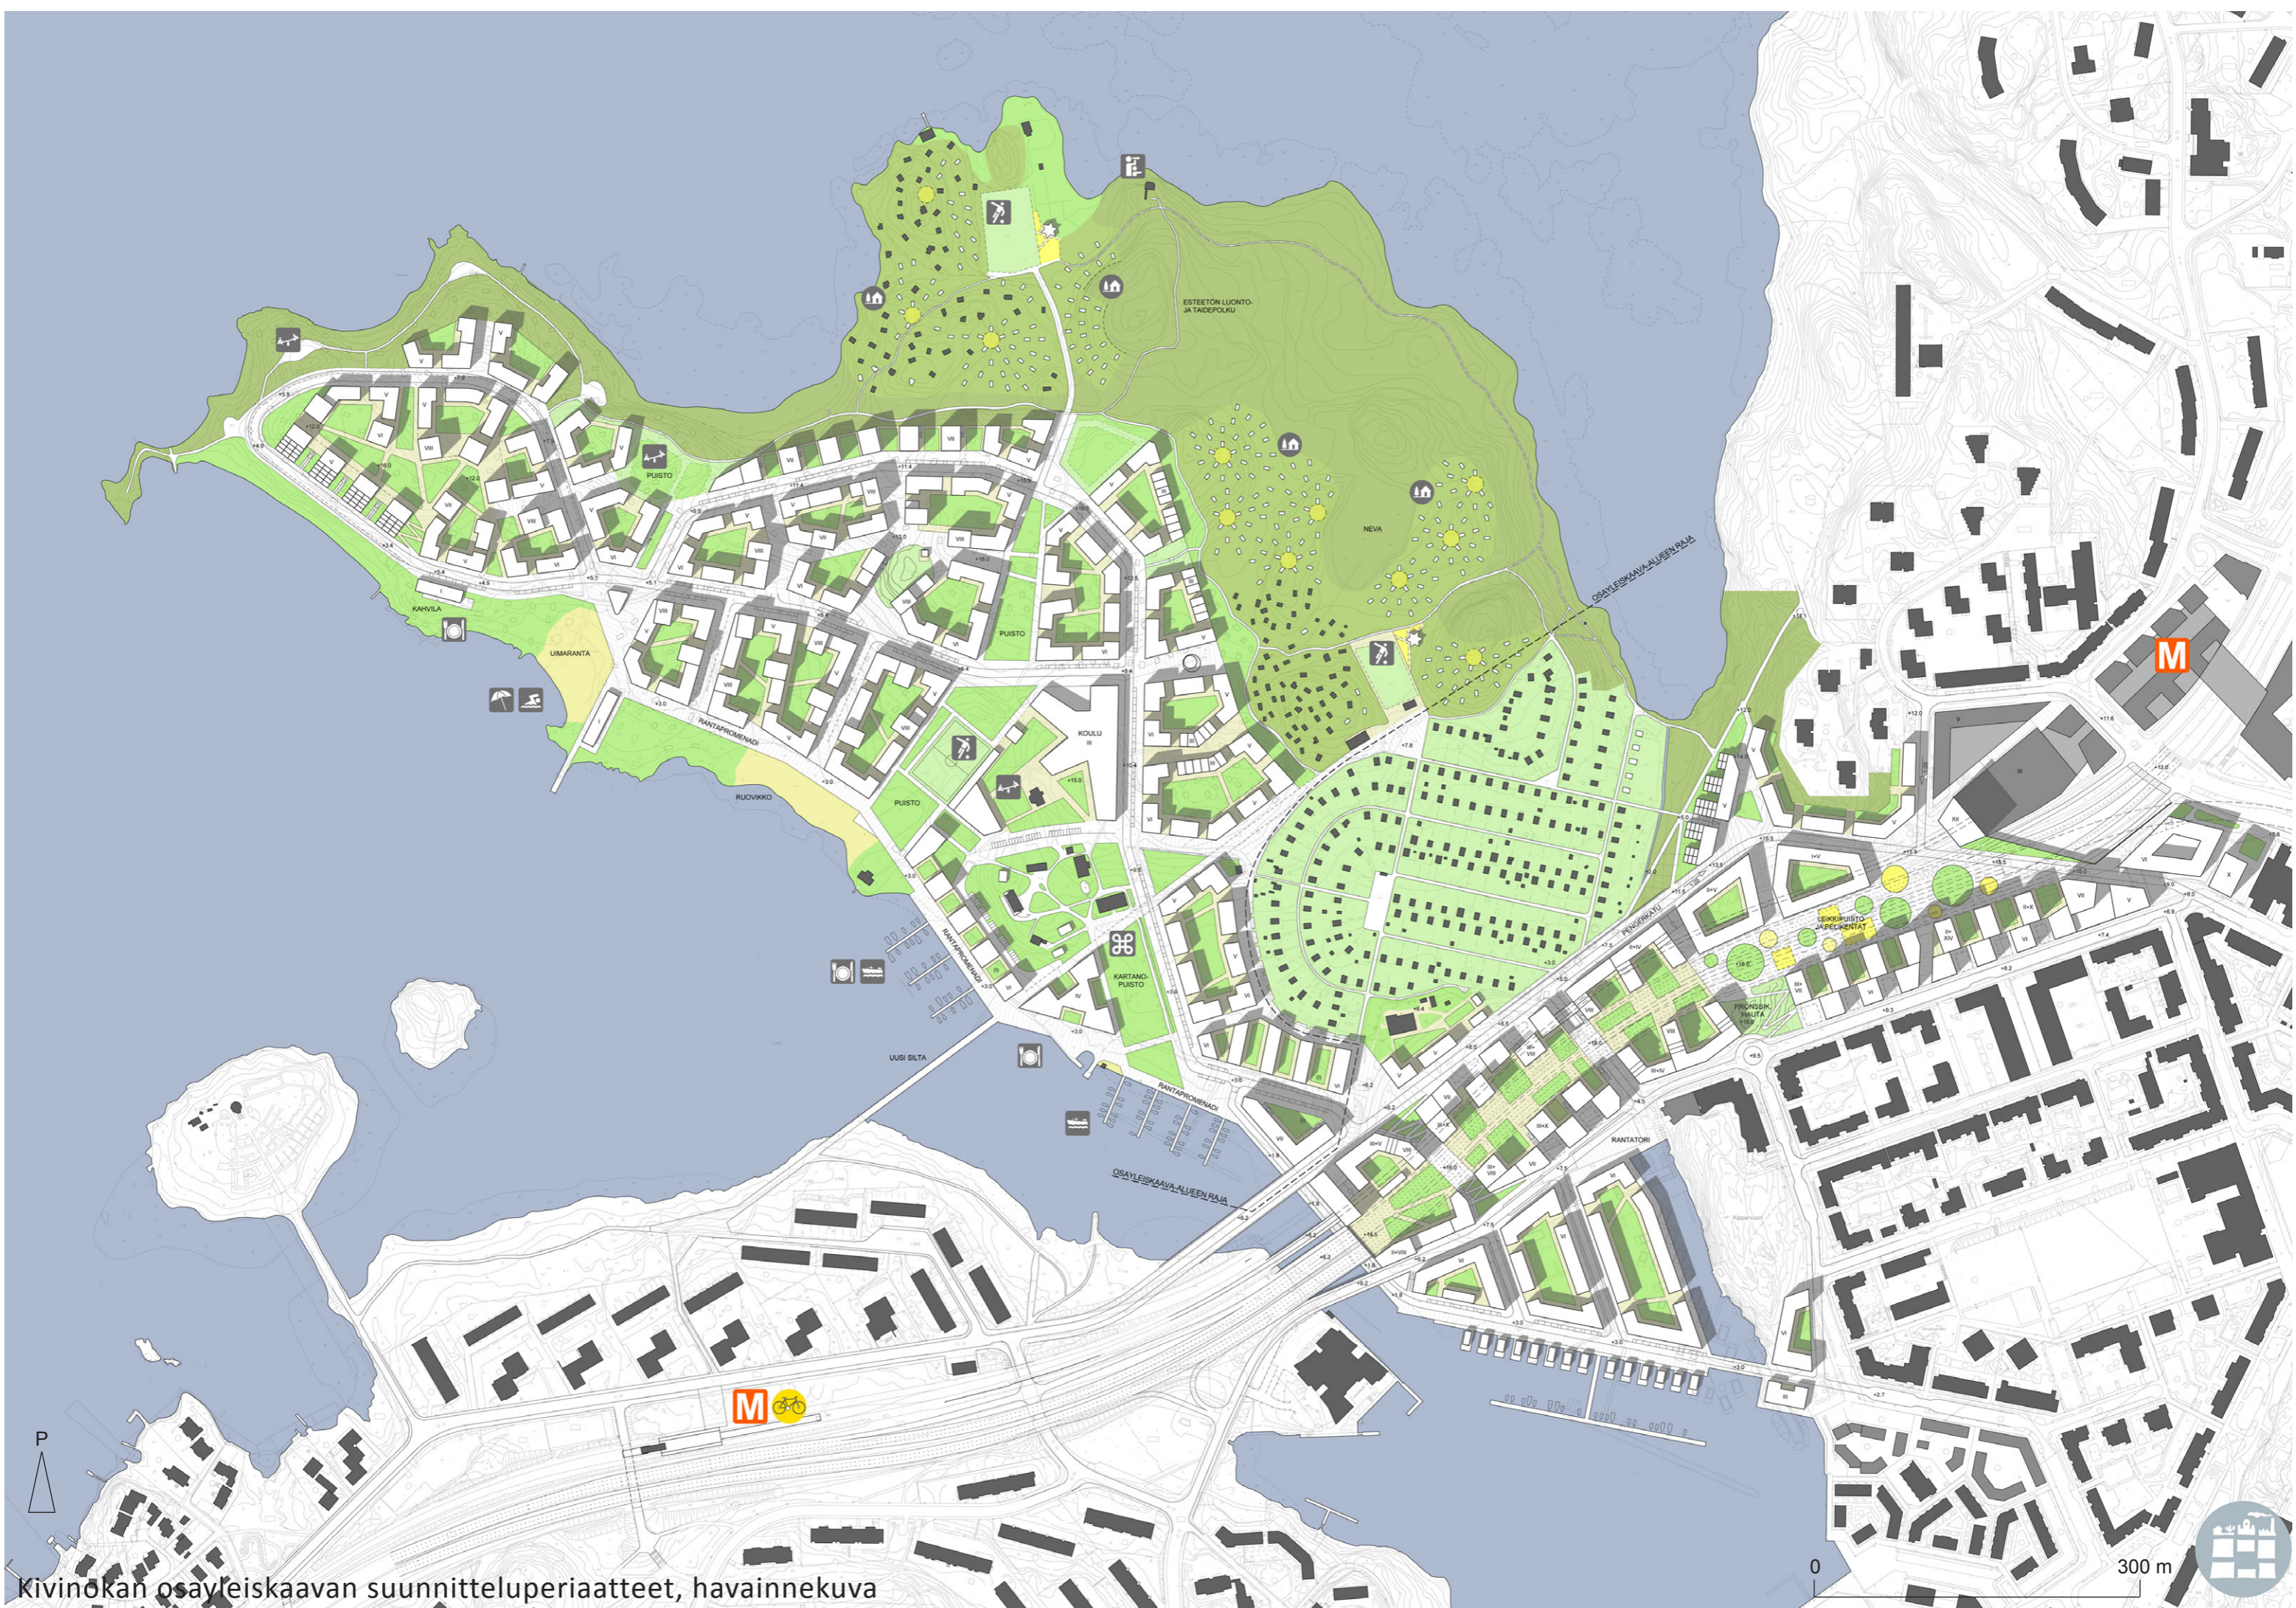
ESTEETÖN LUONTO- JA TAIDEPOLKU

NEVA

OSAYLEISKAAVA-ALUEEN RAJA

PUISTO

KAHVILA

UIMARANTA

RANTAPROMENADI

RUOVIKKO

KOULU

PUISTO

PUISTO

KARTANO-PUISTO

RANTAPROMENADI

UUSI SILTA

RANTAPROMENADI

OSAYLEISKAAVA-ALUEEN RAJA

LEIKKIPUISTO JA PELIKENTÄT

PERONKATU

PRONSSIK. HAUTA

RANTATORI

M

M

P

0

300 m

Kivinokan osayleiskaavan suunnitteluperiaatteet, havainnekuva